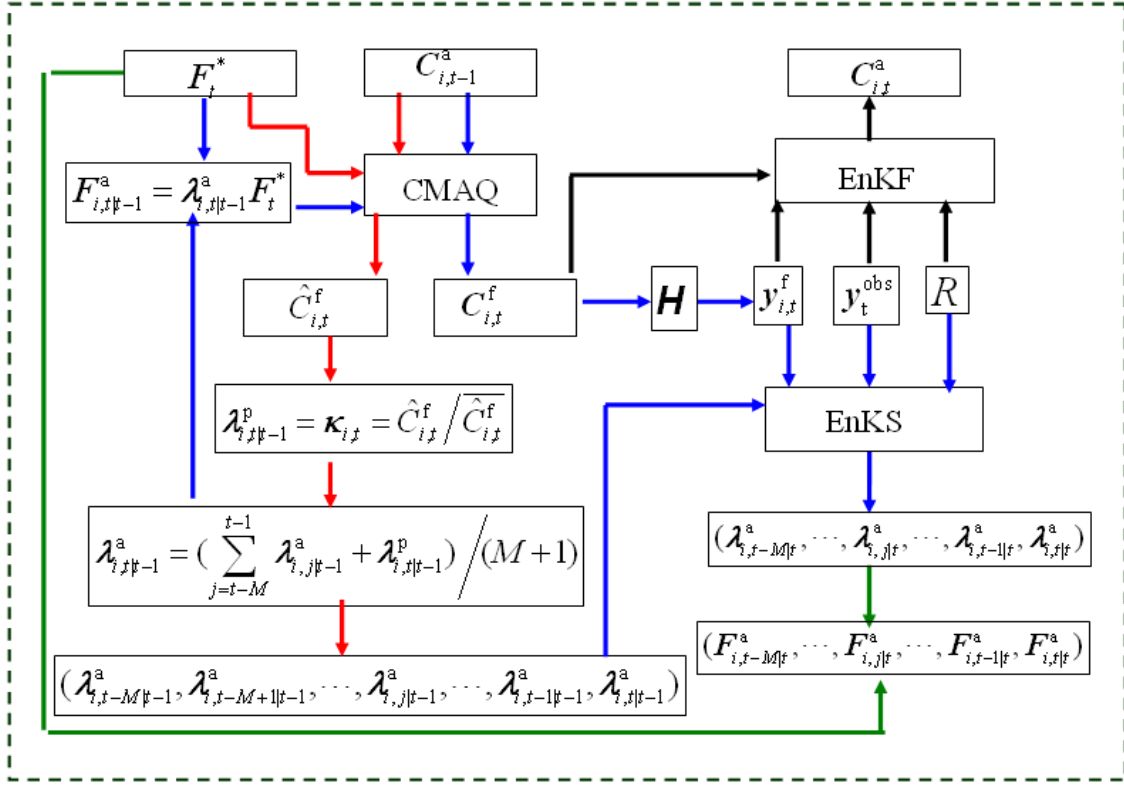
$F_t^*$

$C_{i,t-1}^a$

$C_{i,t}^a$

$F_{i,t|t-1}^a = \lambda_{i,t|t-1}^a F_t^*$

CMAQ

EnKF

$\hat{C}_{i,t}^f$

$C_{i,t}^f$

$H$

$y_{i,t}^f$

$y_t^{obs}$

$R$

$\lambda_{i,t|t-1}^p = \kappa_{i,t} = \hat{C}_{i,t}^f \Big/ \overline{\hat{C}_{i,t}^f}$

EnKS

$\lambda_{i,t|t-1}^a = (\sum_{j=t-M}^{t-1} \lambda_{i,j|t-1}^a + \lambda_{i,t|t-1}^p) \Big/ (M+1)$

$(\lambda_{i,t-M|t}^a, \cdots, \lambda_{i,j|t}^a, \cdots, \lambda_{i,t-1|t}^a, \lambda_{i,t|t}^a)$

$(F_{i,t-M|t}^a, \cdots, F_{i,j|t}^a, \cdots, F_{i,t-1|t}^a, F_{i,t|t}^a)$

$(\lambda_{i,t-M|t-1}^a, \lambda_{i,t-M+1|t-1}^a, \cdots, \lambda_{i,j|t-1}^a, \cdots, \lambda_{i,t-1|t-1}^a, \lambda_{i,t|t-1}^a)$